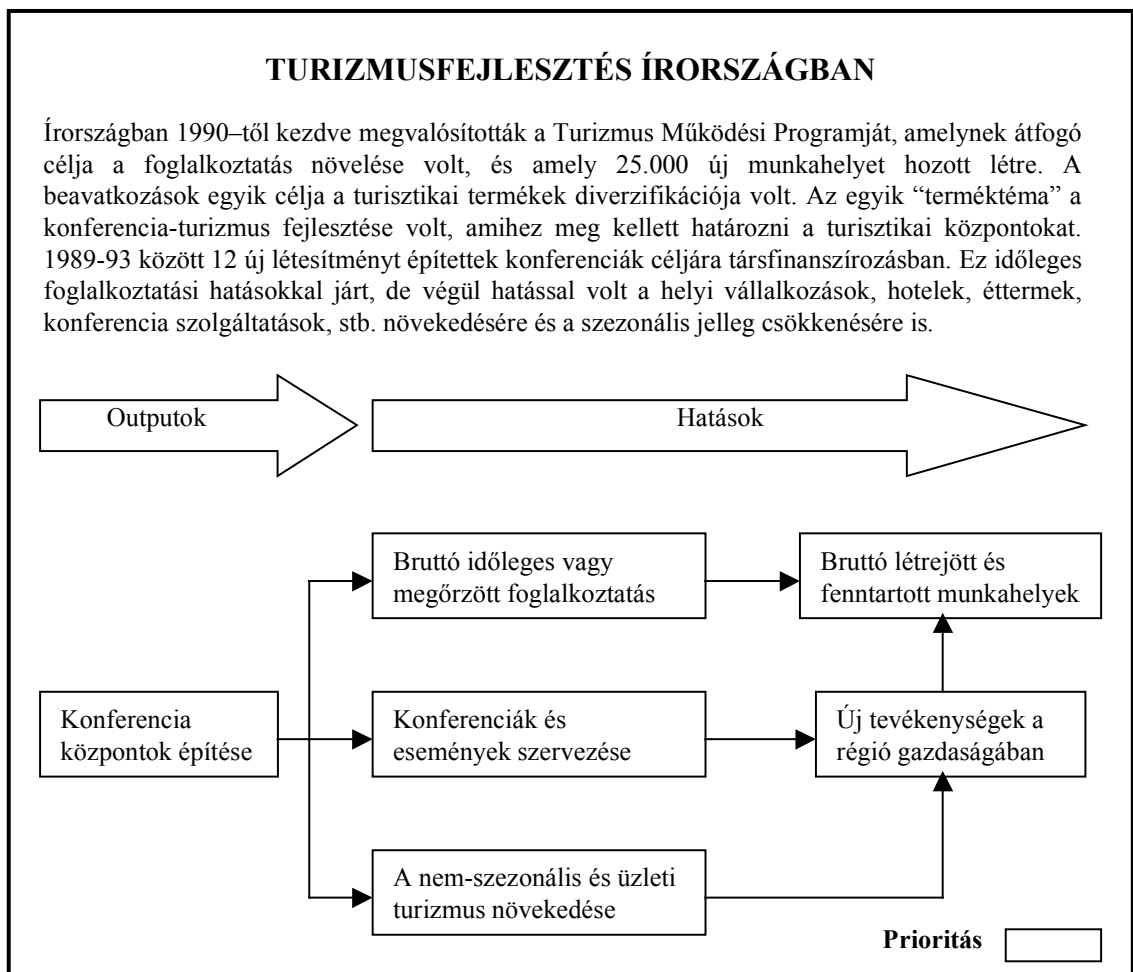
TURIZMUSFEJLESZTÉS ÍRORSZÁGBAN

Írországban 1990–től kezdve megvalósították a Turizmus Működési Programját, amelynek átfogó célja a foglalkoztatás növelése volt, és amely 25.000 új munkahelyet hozott létre. A beavatkozások egyik célja a turisztikai termékek diverzifikációja volt. Az egyik "terméktéma" a konferencia-turizmus fejlesztése volt, amihez meg kellett határozni a turisztikai központokat. 1989-93 között 12 új létesítményt építettek konferenciák céljára társfinanszírozásban. Ez időleges foglalkoztatási hatásokkal járt, de végül hatással volt a helyi vállalkozások, hotelek, éttermek, konferencia szolgáltatások, stb. növekedésére és a szezonális jelleg csökkenésére is.

Outputok

Hatások

Bruttó időleges vagy megőrzött foglalkoztatás

Bruttó létrejött és fenntartott munkahelyek

Konferencia központok építése

Konferenciák és események szervezése

Új tevékenységek a régió gazdaságában

A nem-szezonális és üzleti turizmus növekedése

Prioritás